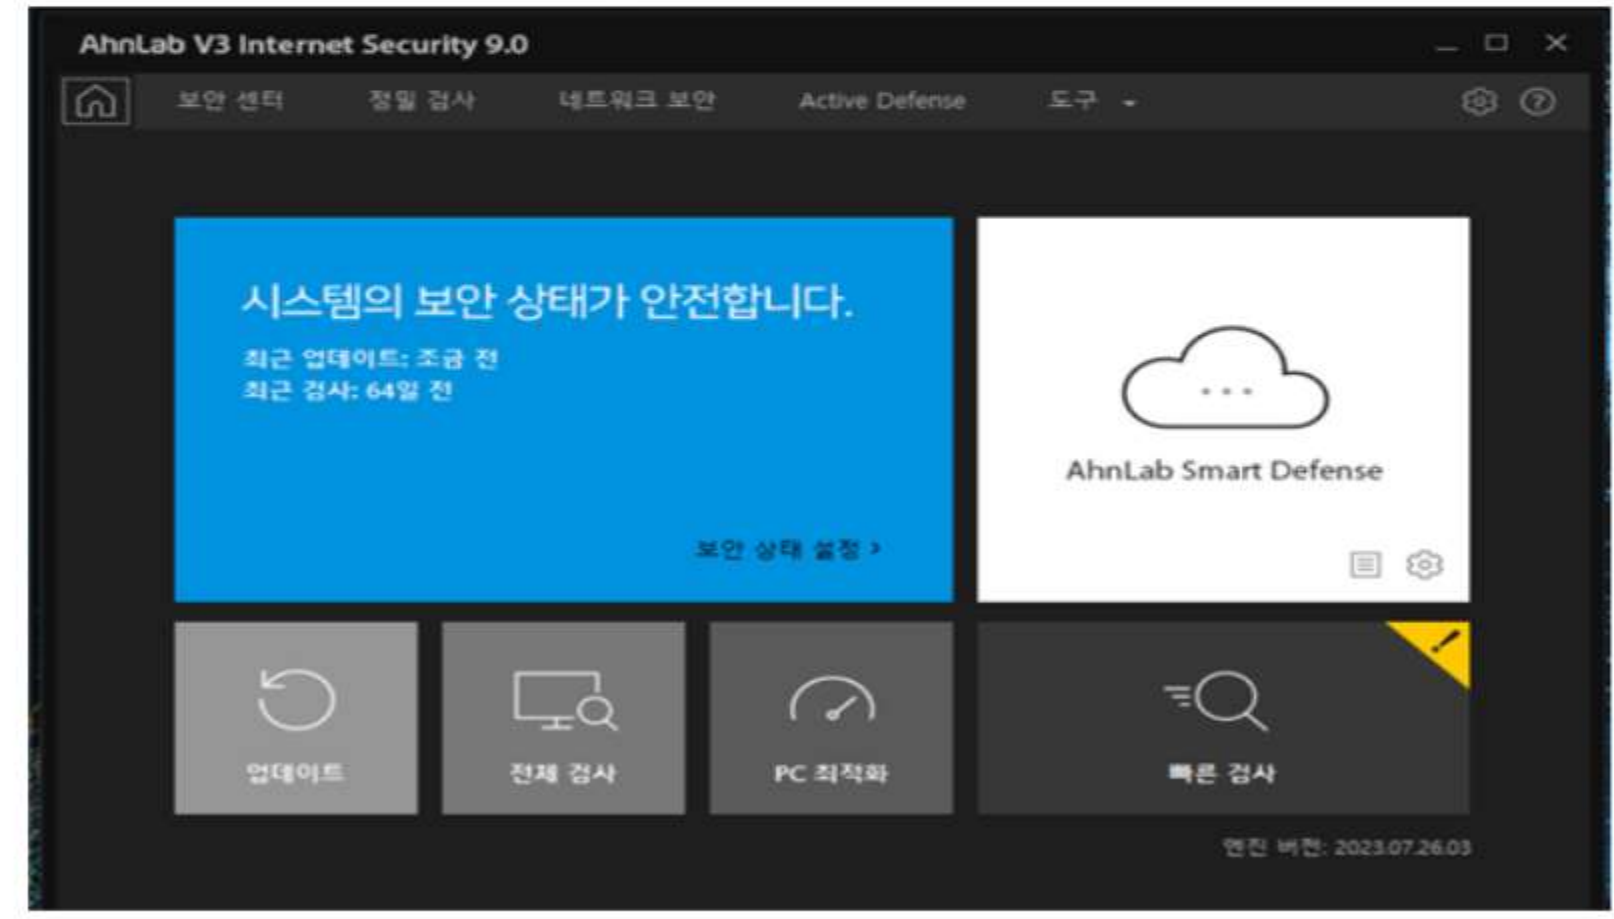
AhnLab V3 Internet Security 9.0

보안 센터 정밀 검사 네트워크 보안 Active Defense 도구

시스템의 보안 상태가 안전합니다.

최근 업데이트: 조금 전
최근 검사: 64일 전

보안 상태 설정 >

AhnLab Smart Defense

업데이트

전체 검사

PC 최적화

빠른 검사

엔진 버전: 2023.07.26.03